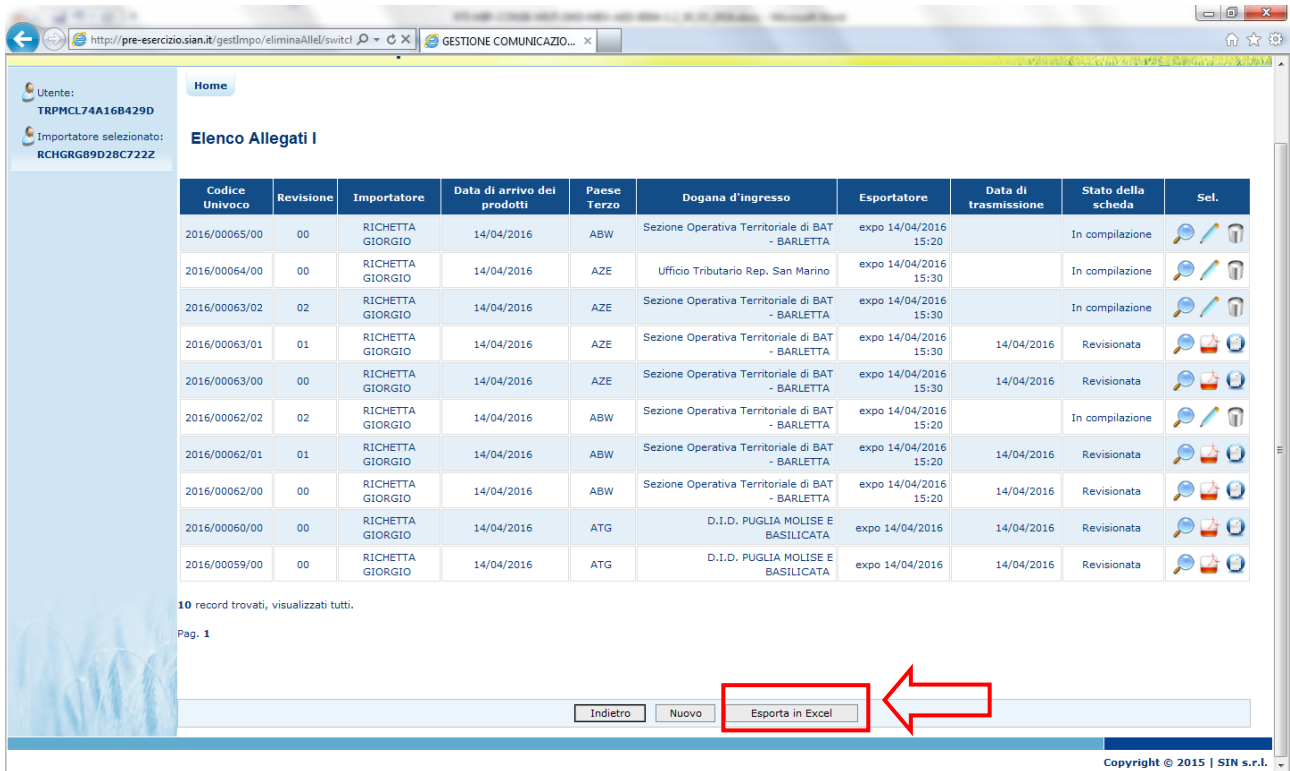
http://pre-esercizio.sian.it/gestImpo/eliminaAllel/switcl

GESTIONE COMUNICAZIO...

Utente:
TRPMCL74A16B429D

Importatore selezionato:
RCHGRG89D28C722Z

Home

Elenco Allegati I

| Codice Univoco | Revisione | Importatore | Data di arrivo dei prodotti | Paese Terzo | Dogana d'ingresso | Esportatore | Data di trasmissione | Stato della scheda | Sel. |
|---|---|---|---|---|---|---|---|---|---|
| 2016/00065/00 | 00 | RICHETTA GIORGIO | 14/04/2016 | ABW | Sezione Operativa Territoriale di BAT - BARLETTA | expo 14/04/2016 15:20 | | In compilazione | |
| 2016/00064/00 | 00 | RICHETTA GIORGIO | 14/04/2016 | AZE | Ufficio Tributario Rep. San Marino | expo 14/04/2016 15:30 | | In compilazione | |
| 2016/00063/02 | 02 | RICHETTA GIORGIO | 14/04/2016 | AZE | Sezione Operativa Territoriale di BAT - BARLETTA | expo 14/04/2016 15:30 | | In compilazione | |
| 2016/00063/01 | 01 | RICHETTA GIORGIO | 14/04/2016 | AZE | Sezione Operativa Territoriale di BAT - BARLETTA | expo 14/04/2016 15:30 | 14/04/2016 | Revisionata | |
| 2016/00063/00 | 00 | RICHETTA GIORGIO | 14/04/2016 | AZE | Sezione Operativa Territoriale di BAT - BARLETTA | expo 14/04/2016 15:30 | 14/04/2016 | Revisionata | |
| 2016/00062/02 | 02 | RICHETTA GIORGIO | 14/04/2016 | ABW | Sezione Operativa Territoriale di BAT - BARLETTA | expo 14/04/2016 15:20 | | In compilazione | |
| 2016/00062/01 | 01 | RICHETTA GIORGIO | 14/04/2016 | ABW | Sezione Operativa Territoriale di BAT - BARLETTA | expo 14/04/2016 15:20 | 14/04/2016 | Revisionata | |
| 2016/00062/00 | 00 | RICHETTA GIORGIO | 14/04/2016 | ABW | Sezione Operativa Territoriale di BAT - BARLETTA | expo 14/04/2016 15:20 | 14/04/2016 | Revisionata | |
| 2016/00060/00 | 00 | RICHETTA GIORGIO | 14/04/2016 | ATG | D.I.D. PUGLIA MOLISE E BASILICATA | expo 14/04/2016 | 14/04/2016 | Revisionata | |
| 2016/00059/00 | 00 | RICHETTA GIORGIO | 14/04/2016 | ATG | D.I.D. PUGLIA MOLISE E BASILICATA | expo 14/04/2016 | 14/04/2016 | Revisionata | |

10 record trovati, visualizzati tutti.

Pag. 1

Indietro Nuovo Esporta in Excel

Copyright © 2015 | SIN s.r.l.